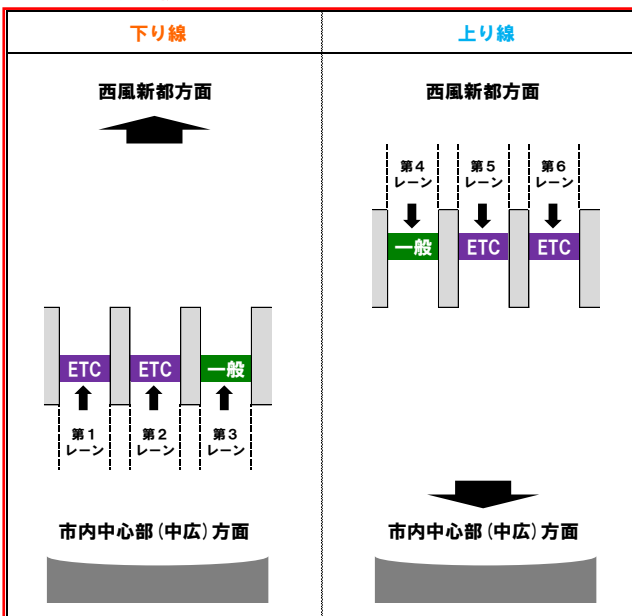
| 下り線 | 上り線 |
|---|---|
| 西風新都方面 | 西風新都方面 |
| ETC ETC 一般 | 第４レーン 第５レーン 第６レーン |
| 第１レーン 第２レーン 第３レーン | 一般 ETC ETC |
| 市内中心部（中広）方面 | 市内中心部（中広）方面 |